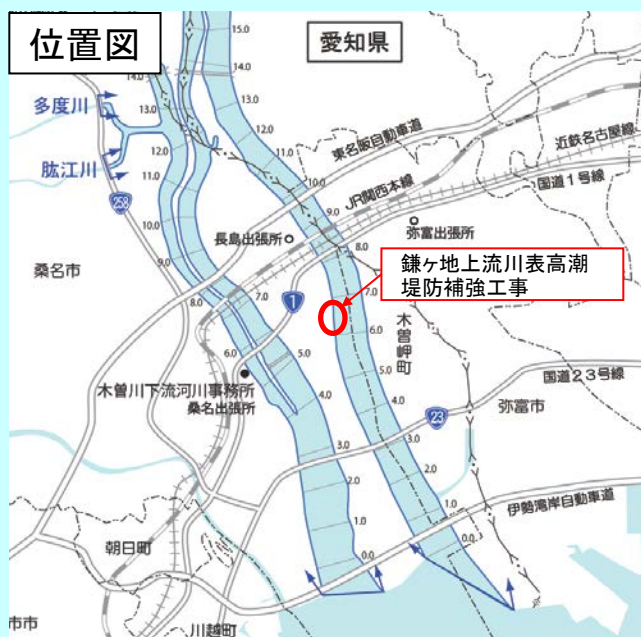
位置図

愛知県

多度川

肱江川

258

15.0
14.0
13.0
12.0
11.0
10.0
9.0
8.0
7.0
6.0
5.0
4.0
3.0
2.0
1.0
0.0

15.0
14.0
13.0
12.0
11.0
10.0
9.0
8.0
7.0
6.0
5.0
4.0
3.0
2.0
1.0
0.0

東名阪自動車道

近鉄名古屋線

JR関西本線

国道1号線

弥富出張所

長島出張所

桑名市

鎌ヶ地上流川表高潮堤防補強工事

1

木曽岬町

木曽川下流河川事務所
桑名出張所

国道23号線

23

弥富市

伊勢湾岸自動車道

朝日町

川越町

市市